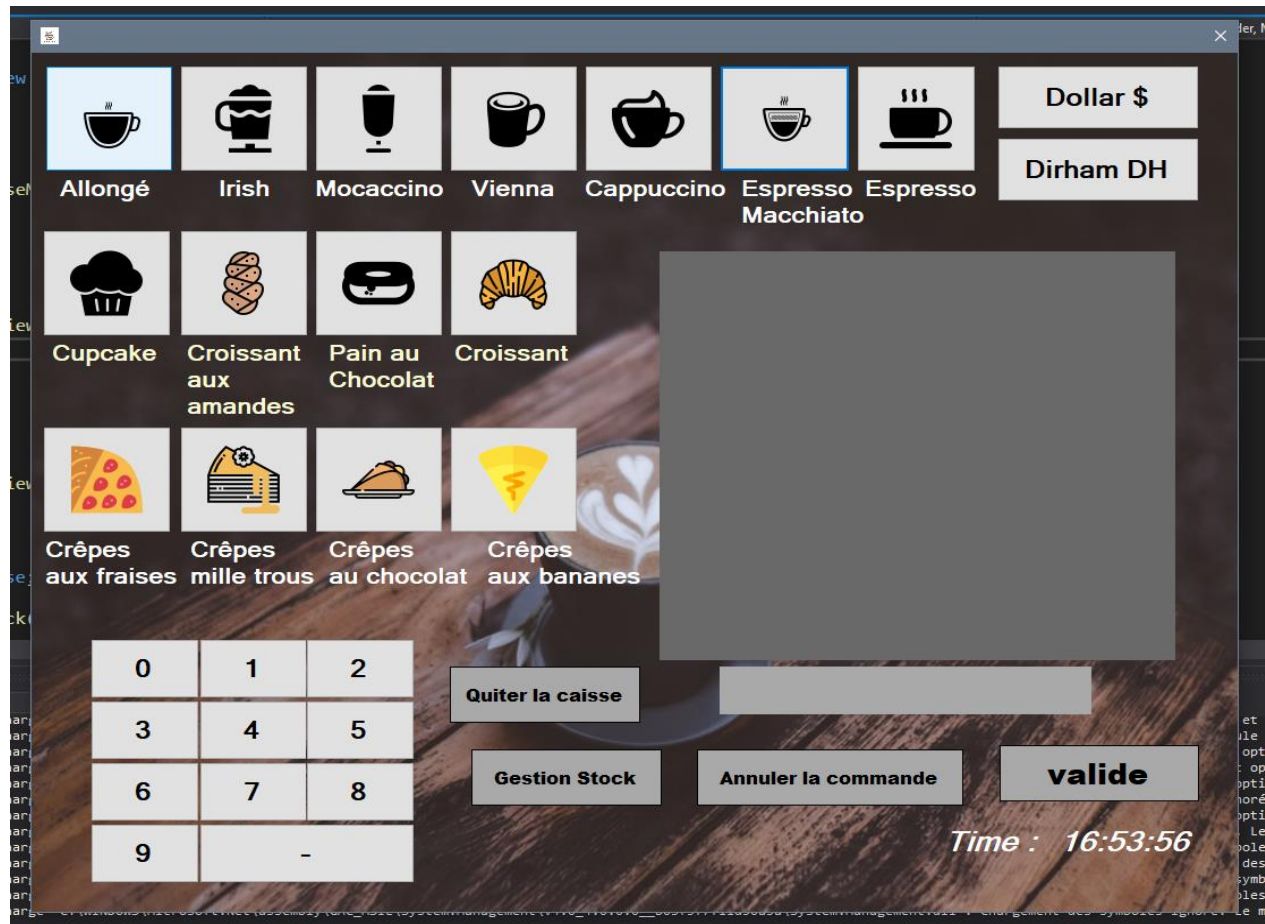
×

Allongé | Irish | Mocaccino | Vienna | Cappuccino | Espresso Macchiato | Espresso

Dollar $

Dirham DH

Cupcake | Croissant aux amandes | Pain au Chocolat | Croissant

Crêpes aux fraises | Crêpes mille trous | Crêpes au chocolat | Crêpes aux bananes

| | | |
|---|---|---|
| 0 | 1 | 2 |
| 3 | 4 | 5 |
| 6 | 7 | 8 |
| 9 | - | |

Quiter la caisse

Gestion Stock

Annuler la commande

valide

Time : 16:53:56